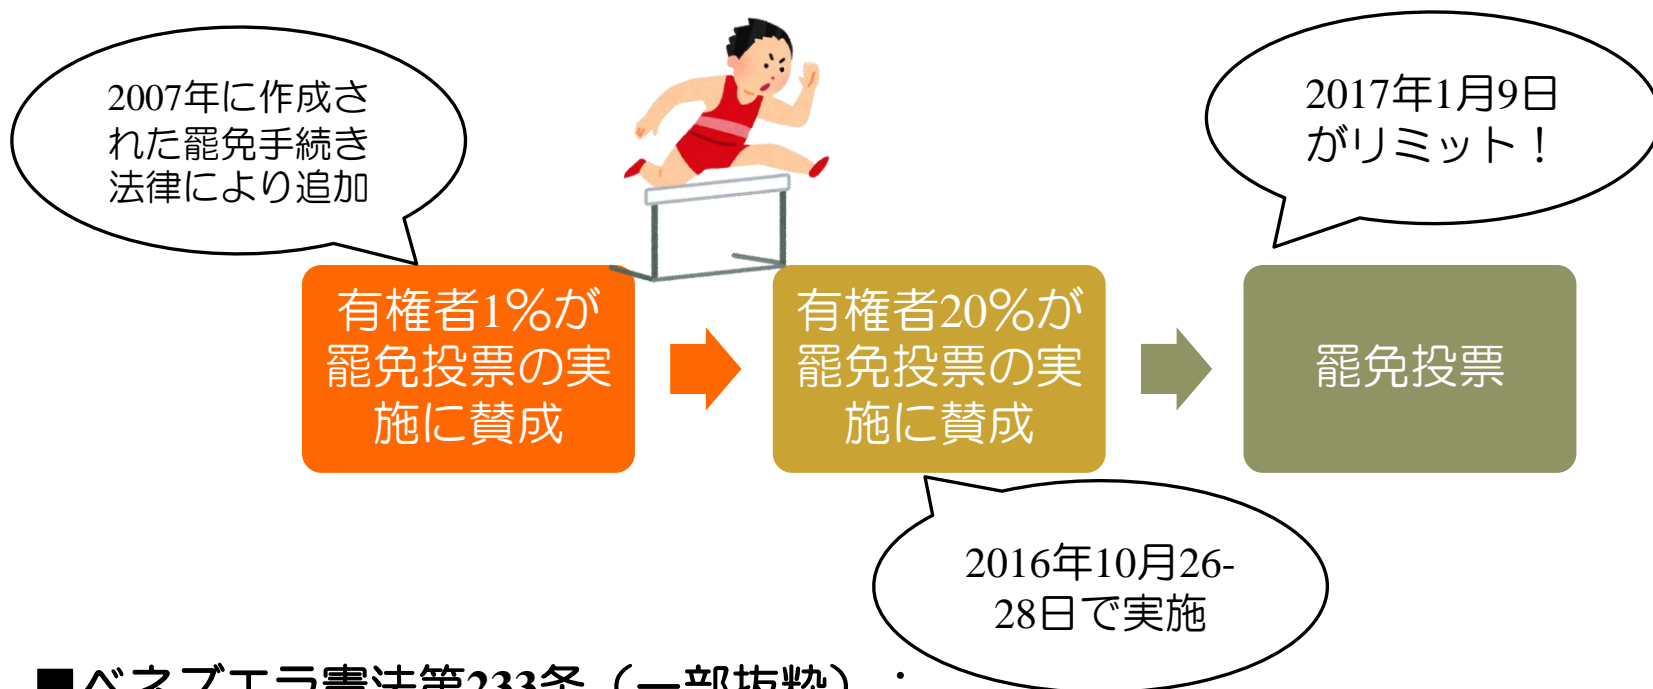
2007年に作成された罷免手続き法律により追加

2017年1月9日がリミット！

有権者1%が罷免投票の実施に賛成

有権者20%が罷免投票の実施に賛成

罷免投票

2016年10月26-28日で実施

■ベネズエラ憲法第233条（一部抜粋）：